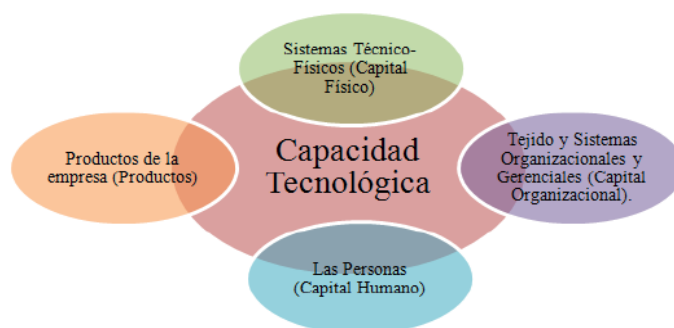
Sistemas Técnico-Físicos (Capital Físico)

Productos de la empresa (Productos)

Capacidad Tecnológica

Tejido y Sistemas Organizacionales y Gerenciales (Capital Organizacional).

Las Personas (Capital Humano)